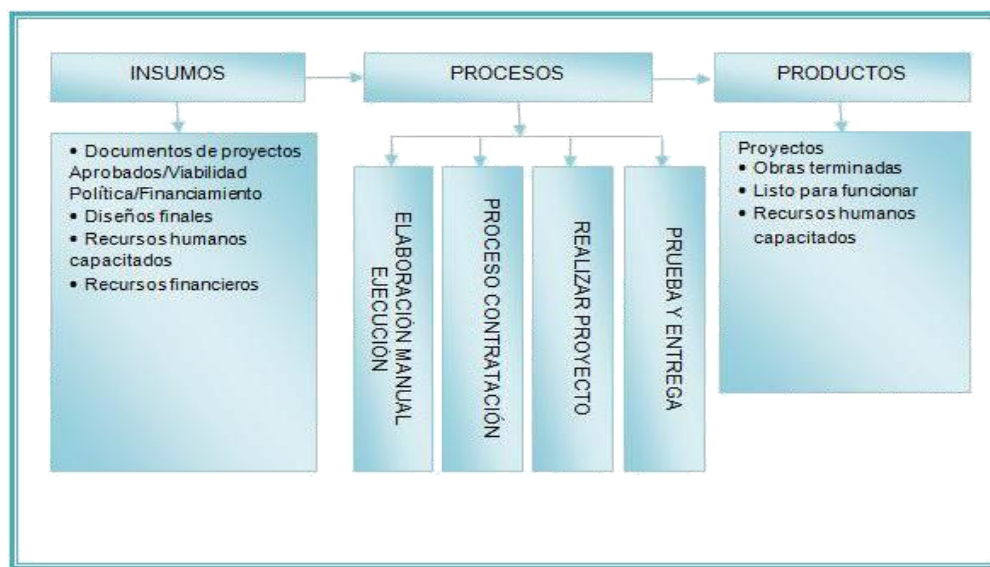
INSUMOS

PROCESOS

PRODUCTOS

• Documentos de proyectos Aprobados/Viabilidad Política/Financiamiento
• Diseños finales
• Recursos humanos capacitados
• Recursos financieros

ELABORACIÓN MANUAL EJECUCIÓN

PROCESO CONTRATACIÓN

REALIZAR PROYECTO

PRUEBA Y ENTREGA

Proyectos
• Obras terminadas
• Listo para funcionar
• Recursos humanos capacitados